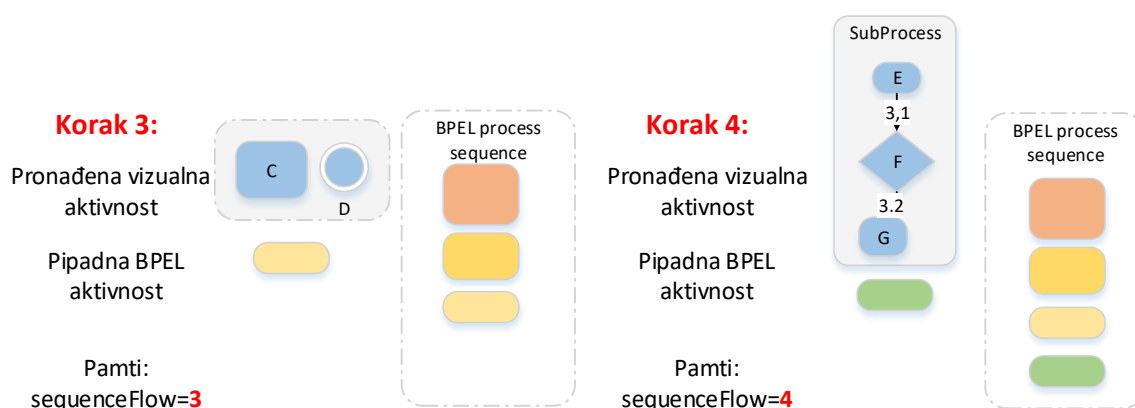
Korak 3:

Pronađena vizualna aktivnost

C

D

Pipadna BPEL aktivnost

Pamti: sequenceFlow=3

BPEL process sequence

Korak 4:

Pronađena vizualna aktivnost

Pipadna BPEL aktivnost

Pamti: sequenceFlow=4

SubProcess

E

3,1

F

3.2

G

BPEL process sequence